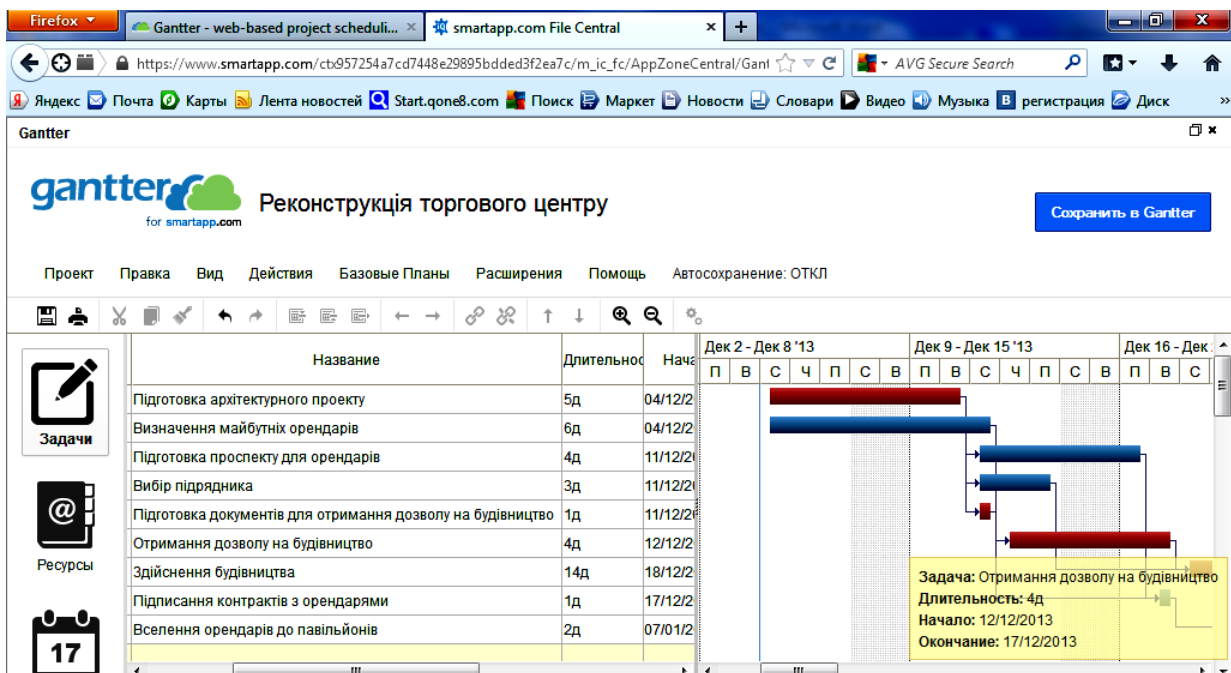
Firefox
Gantter - web-based project scheduli... ×
smartapp.com File Central ×
+
https://www.smartapp.com/ctx957254a7cd7448e29895bdded3f2ea7c/m_ic_fc/AppZoneCentral/Gant
AVG Secure Search
Яндекс Почта Карты Лента новостей Start.qone8.com Поиск Маркет Новости Словари Видео Музыка регистрация Диск
Gantter

gantter for smartapp.com
Реконструкція торгового центру
Сохранить в Gantter

Проект Правка Вид Действия Базовые Планы Расширения Помощь Автосохранение: ОТКЛ

Задачи
Ресурсы
17

| Название | Длительнос | Нача |
|---|---|---|
| Підготовка архітектурного проекту | 5д | 04/12/2 |
| Визначення майбутніх орендарів | 6д | 04/12/2 |
| Підготовка проспекту для орендарів | 4д | 11/12/2 |
| Вибір підрядника | 3д | 11/12/2 |
| Підготовка документів для отримання дозволу на будівництво | 1д | 11/12/2 |
| Отримання дозволу на будівництво | 4д | 12/12/2 |
| Здійснення будівництва | 14д | 18/12/2 |
| Підписання контрактів з орендарями | 1д | 17/12/2 |
| Вселення орендарів до павільйонів | 2д | 07/01/2 |

Дек 2 - Дек 8 '13
Дек 9 - Дек 15 '13
Дек 16 - Дек
П В С Ч П С В П В С Ч П С В П В С

Задача: Отримання дозволу на будівництво
Длительность: 4д
Начало: 12/12/2013
Окончание: 17/12/2013